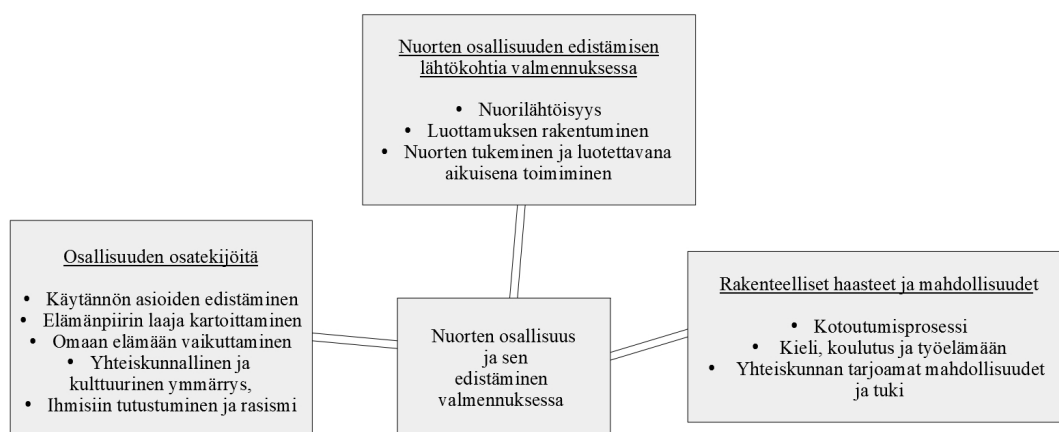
Nuorten osallisuuden edistämisen lähtökohtia valmennuksessa

- Nuorilähtöisyys
- Luottamuksen rakentuminen
- Nuorten tukeminen ja luotettavana aikuisena toimiminen

Osallisuuden osatekijöitä

- Käytännön asioiden edistäminen
- Elämänpiirin laaja kartoittaminen
- Omaan elämään vaikuttaminen
- Yhteiskunnallinen ja kulttuurinen ymmärrys,
- Ihmisiin tutustuminen ja rasismi

Nuorten osallisuus ja sen edistäminen valmennuksessa

Rakenteelliset haasteet ja mahdollisuudet

- Kotoutumisprosessi
- Kieli, koulutus ja työelämään
- Yhteiskunnan tarjoamat mahdollisuudet ja tuki